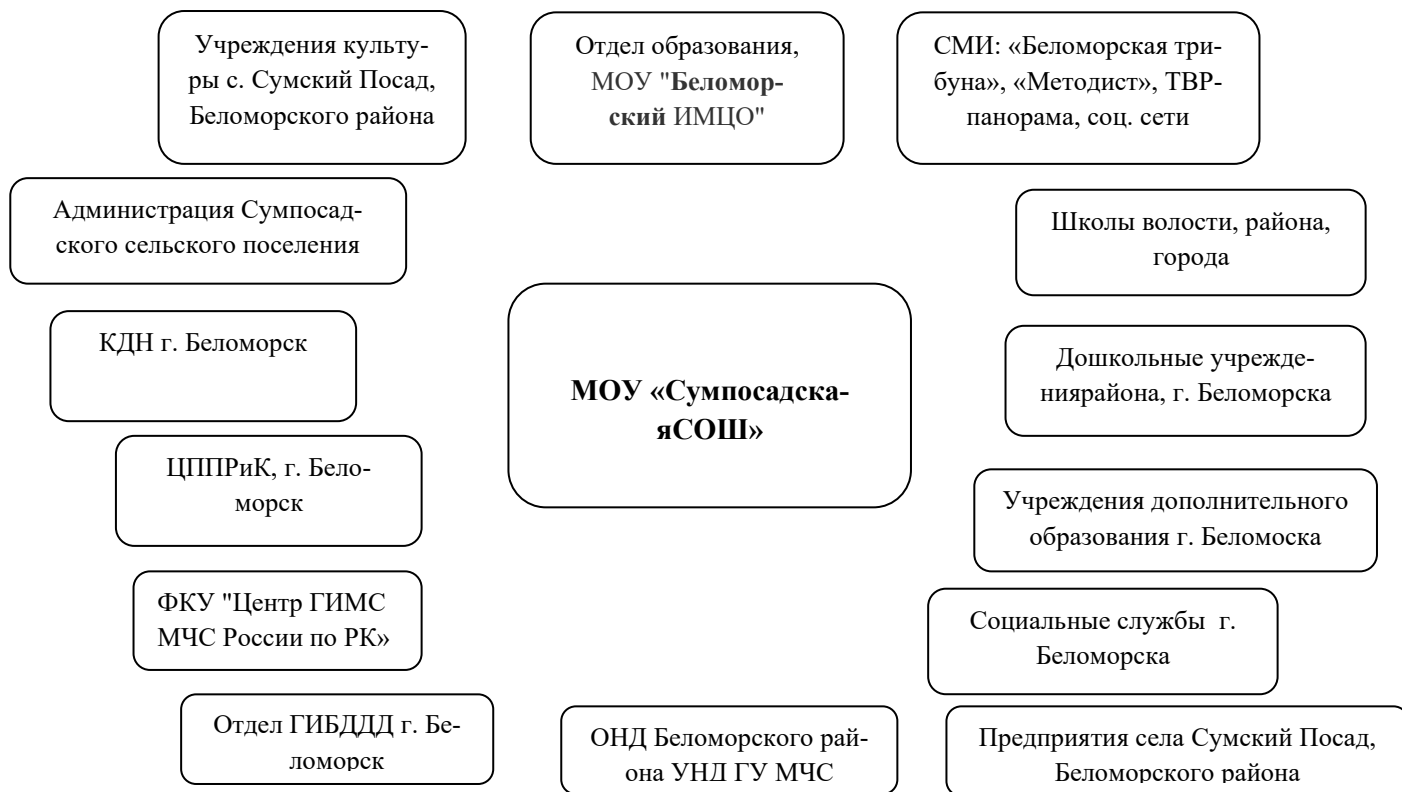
Учреждения культуры с. Сумский Посад, Беломорского района

Отдел образования, МОУ "**Беломорский** ИМЦО"

СМИ: «Беломорская трибуна», «Методист», ТВР-панорама, соц. сети

Администрация Сумпосадского сельского поселения

Школы волости, района, города

КДН г. Беломорск

**МОУ «СумпосадскаяСОШ»**

Дошкольные учреждениярайона, г. Беломорска

ЦППРиК, г. Беломорск

Учреждения дополнительного образования г. Беломоска

ФКУ "Центр ГИМС МЧС России по РК»

Социальные службы г. Беломорска

Отдел ГИБДДД г. Беломорск

ОНД Беломорского района УНД ГУ МЧС

Предприятия села Сумский Посад, Беломорского района